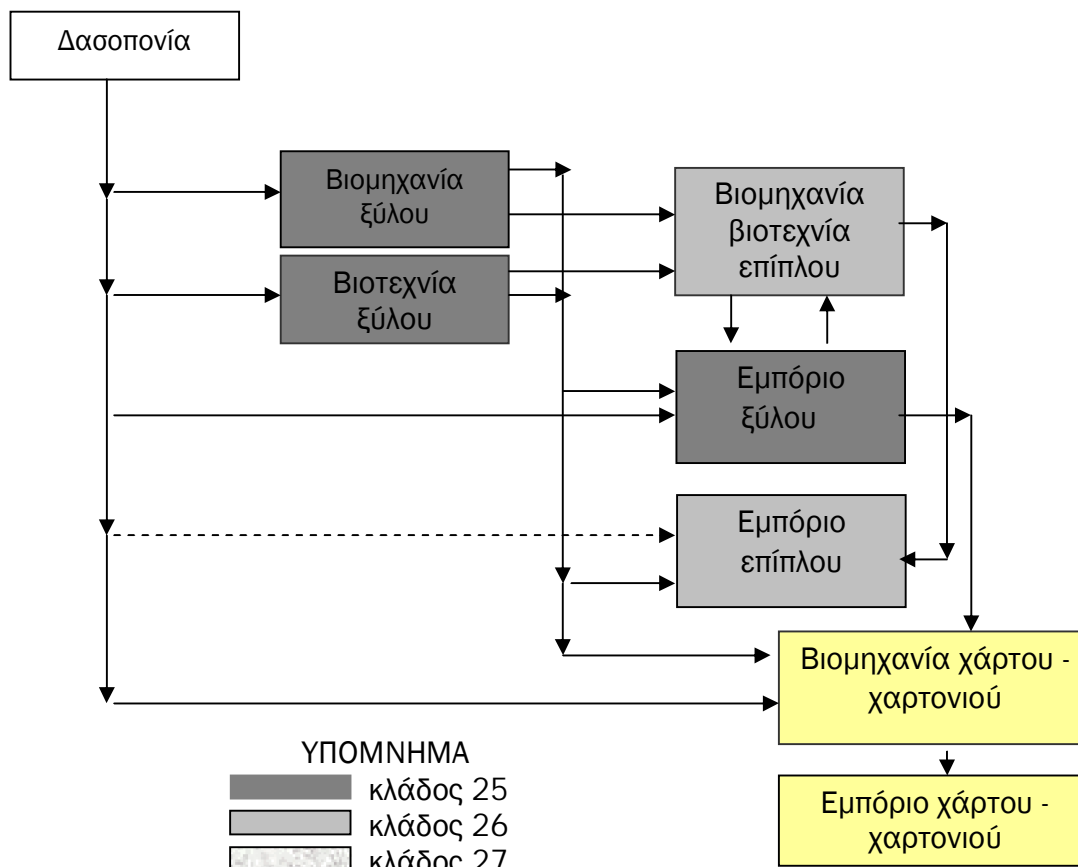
Δασοπονία

Βιομηχανία ξύλου

Βιοτεχνία ξύλου

Βιομηχανία βιοτεχνία επίπλου

Εμπόριο ξύλου

Εμπόριο επίπλου

Βιομηχανία χάρτου - χαρτονιού

Εμπόριο χάρτου - χαρτονιού

ΥΠΟΜΝΗΜΑ
κλάδος 25
κλάδος 26
κλάδος 27